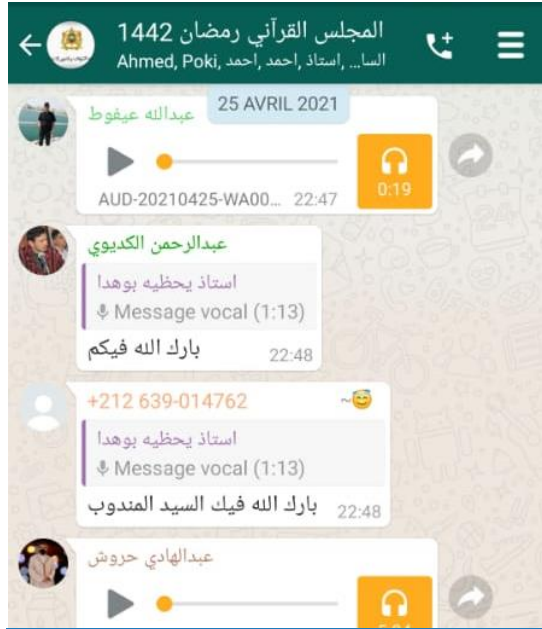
المجلس القرآني رمضان 1442
Ahmed, Poki, احمد, استاذ, السا...

25 AVRIL 2021

عبدالله عيفوط
0:19
AUD-20210425-WA00... 22:47

عبدالرحمن الكديوي
استاذ يحظيه بوهدا
Message vocal (1:13)
بارك الله فيكم 22:48

+212 639-014762 ~😇
استاذ يحظيه بوهدا
Message vocal (1:13)
بارك الله فيك السيد المندوب 22:48

عبدالهادي حروش
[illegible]